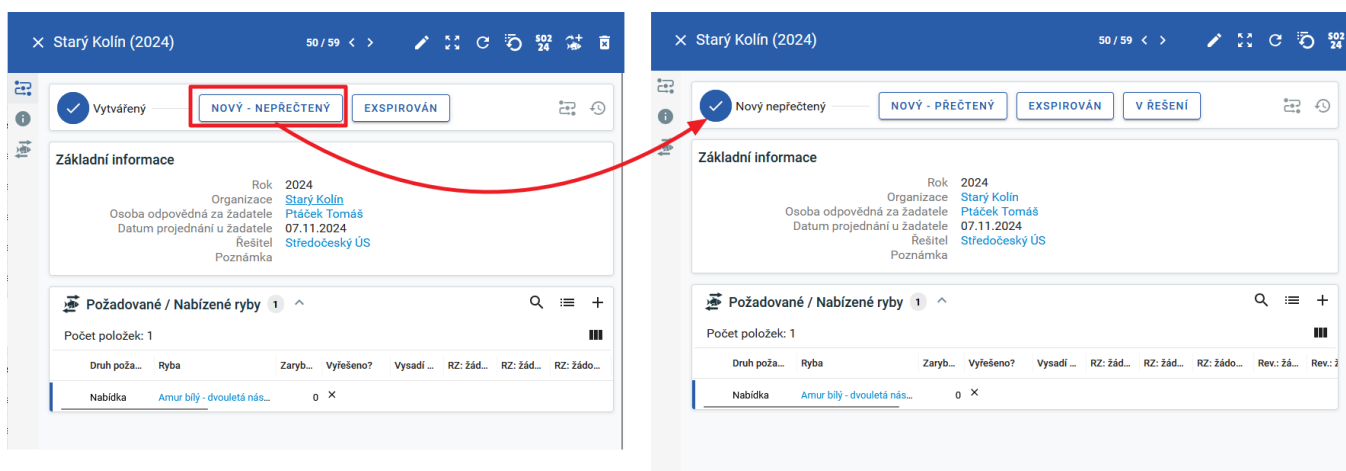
× Starý Kolín (2024) 50 / 59 < > 502 24

Vytvářený NOVÝ - NEPŘEČTENÝ EXSPIROVÁN

Základní informace

Rok 2024
Organizace Starý Kolín
Osoba odpovědná za žadatele Ptáček Tomáš
Datum projednání u žadatele 07.11.2024
Řešitel Středočeský ÚS
Poznámka

Požadované / Nabízené ryby 1

Počet položek: 1

| Druh poža... | Ryba | Zaryb... | Vyřešeno? | Vysadí ... | RZ: žád... | RZ: žád... | RZ: žádo... |
|---|---|---|---|---|---|---|---|
| Nabídka | Amur bílý - dvouletá nás... | 0 | × | | | | |

× Starý Kolín (2024) 50 / 59 < > 502 24

Nový nepřečtený NOVÝ - PŘEČTENÝ EXSPIROVÁN V ŘEŠENÍ

Základní informace

Rok 2024
Organizace Starý Kolín
Osoba odpovědná za žadatele Ptáček Tomáš
Datum projednání u žadatele 07.11.2024
Řešitel Středočeský ÚS
Poznámka

Požadované / Nabízené ryby 1

Počet položek: 1

| Druh poža... | Ryba | Zaryb... | Vyřešeno? | Vysadí ... | RZ: žád... | RZ: žád... | RZ: žádo... | Rev.: žá... | Rev.: ž |
|---|---|---|---|---|---|---|---|---|---|
| Nabídka | Amur bílý - dvouletá nás... | 0 | × | | | | | | |